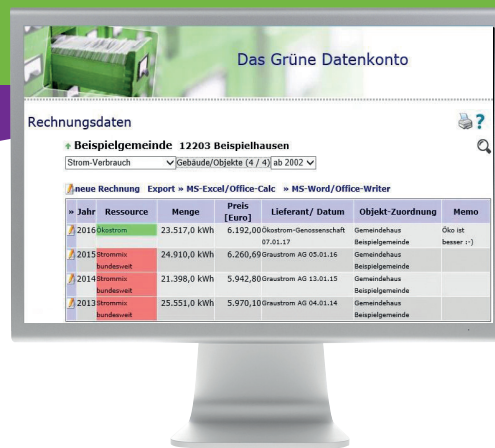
Das Grüne Datenkonto

Rechnungsdaten

Beispielgemeinde 12203 Beispielhausen

Strom-Verbrauch | Gebäude/Objekte (4 / 4) | ab 2002

neue Rechnung Export » MS-Excel/Office-Calc » MS-Word/Office-Writer

| » | Jahr | Ressource | Menge | Preis [Euro] | Lieferant/ Datum | Objekt-Zuordnung | Memo |
|---|---|---|---|---|---|---|---|
| | 2016 | Ökostrom | 23.517,0 kWh | 6.192,00 | Ökostrom-Genossenschaft 07.01.17 | Gemeindehaus Beispielgemeinde | Öko ist besser :-) |
| | 2015 | Strommix bundesweit | 24.910,0 kWh | 6.260,69 | Graustrom AG 05.01.16 | Gemeindehaus Beispielgemeinde | |
| | 2014 | Strommix bundesweit | 21.398,0 kWh | 5.942,80 | Graustrom AG 13.01.15 | Gemeindehaus Beispielgemeinde | |
| | 2013 | Strommix bundesweit | 25.551,0 kWh | 5.970,10 | Graustrom AG 04.01.14 | Gemeindehaus Beispielgemeinde | |